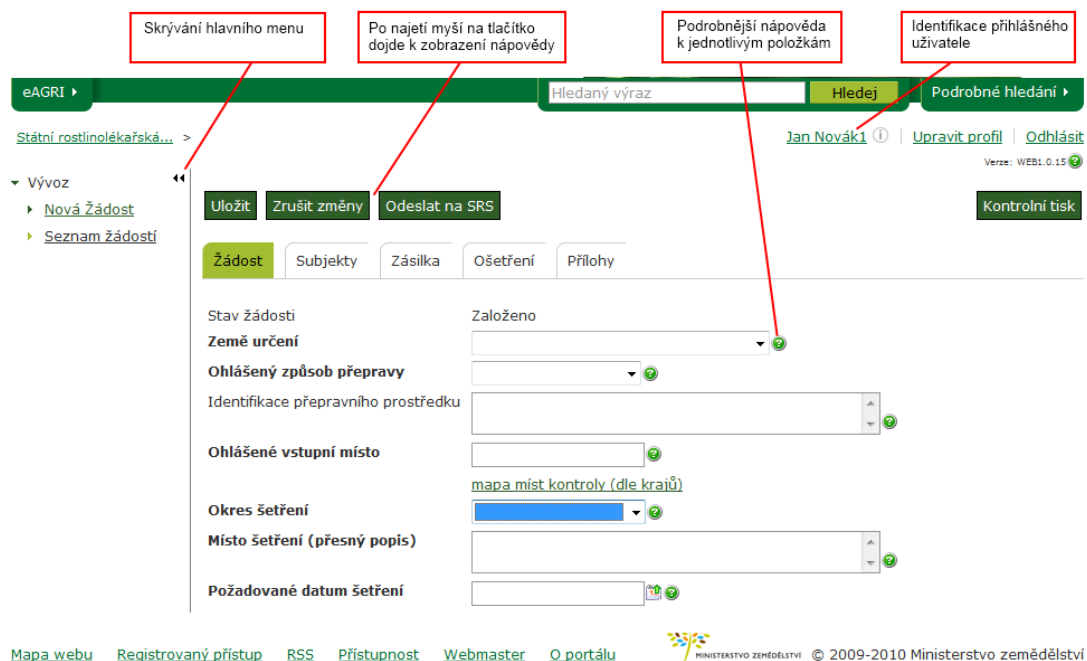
Skrývání hlavního menu

Po najetí myší na tlačítko dojde k zobrazení nápovědy

Podrobnější nápověda k jednotlivým položkám

Identifikace přihlášného uživatele

eAGRI

Hledaný výraz

Hledej

Podrobné hledání

Státní rostlinolékařská... >

Jan Novák1 | Upravit profil | Odhlásit

Verze: WEB1.0.15

Vývoz

Nová Žádost

Seznam žádostí

Uložit

Zrušit změny

Odeslat na SRS

Kontrolní tisk

Žádost

Subjekty

Zásilka

Ošetření

Přílohy

Stav žádosti

Založeno

Země určení

Ohlášený způsob přepravy

Identifikace přepravního prostředku

Ohlášené vstupní místo

mapa míst kontroly (dle krajů)

Okres šetření

Místo šetření (přesný popis)

Požadované datum šetření

Mapa webu

Registrovaný přístup

RSS

Přístupnost

Webmaster

O portálu

MINISTERSTVO ZEMĚDĚLSTVÍ

© 2009-2010 Ministerstvo zemědělství